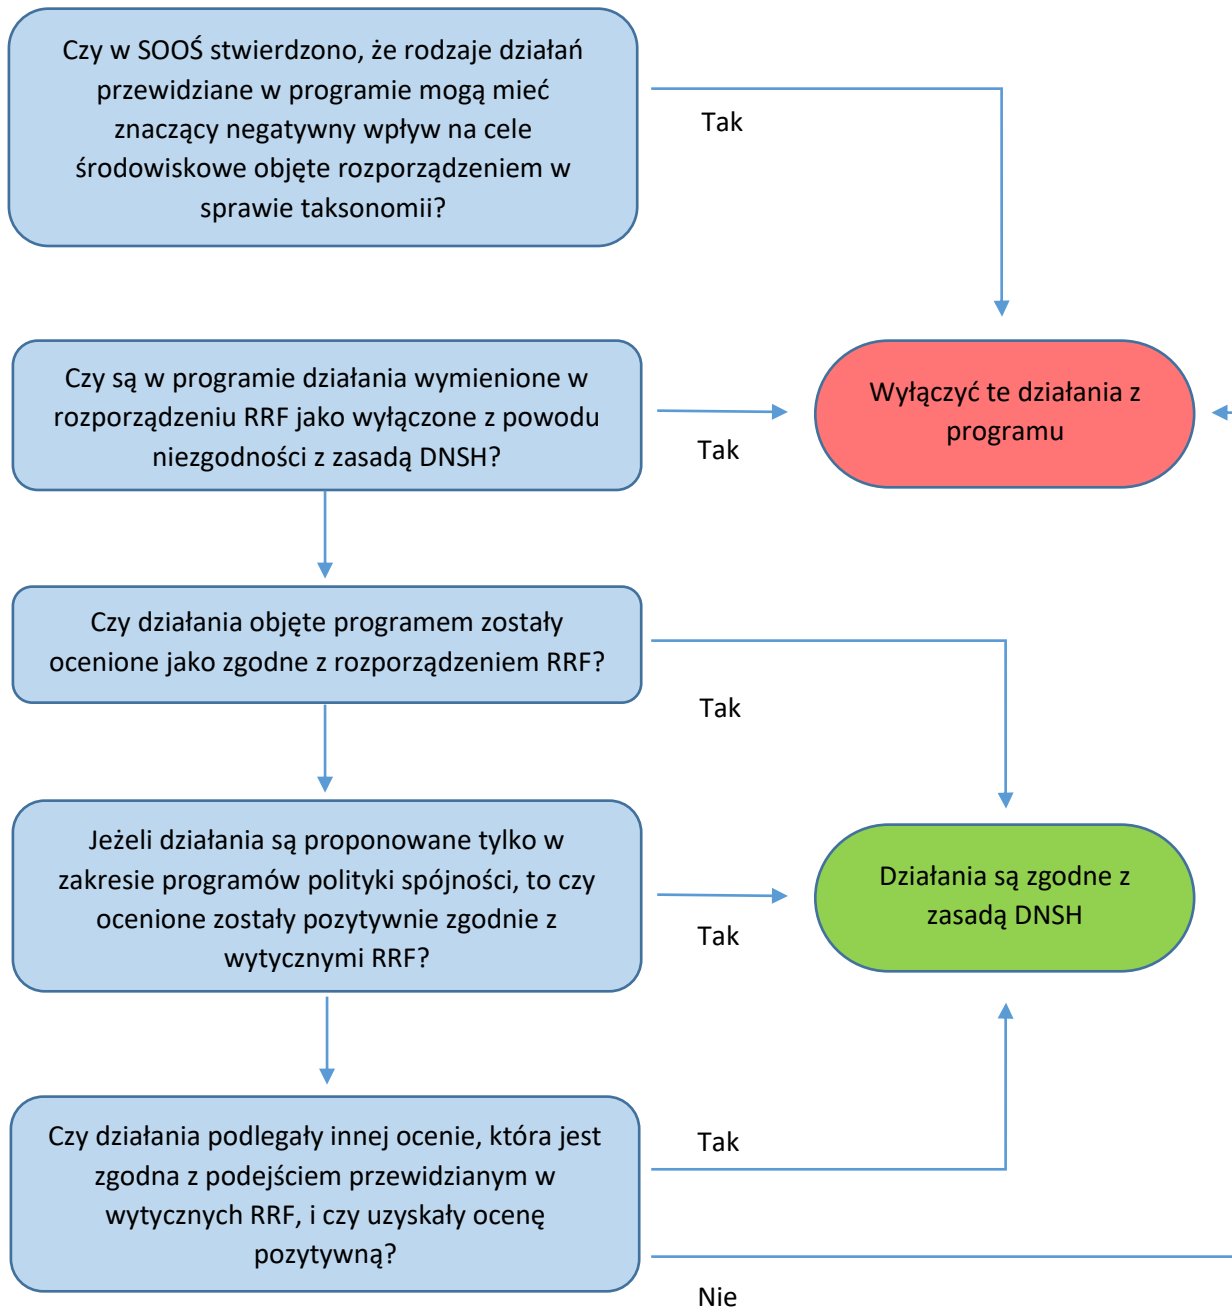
Czy w SOOŚ stwierdzono, że rodzaje działań przewidziane w programie mogą mieć znaczący negatywny wpływ na cele środowiskowe objęte rozporządzeniem w sprawie taksonomii?

Tak

Czy są w programie działania wymienione w rozporządzeniu RRF jako wyłączone z powodu niezgodności z zasadą DNSH?

Tak

Wyłączyć te działania z programu

Czy działania objęte programem zostały ocenione jako zgodne z rozporządzeniem RRF?

Tak

Jeżeli działania są proponowane tylko w zakresie programów polityki spójności, to czy ocenione zostały pozytywnie zgodnie z wytycznymi RRF?

Tak

Działania są zgodne z zasadą DNSH

Czy działania podlegały innej ocenie, która jest zgodna z podejściem przewidzianym w wytycznych RRF, i czy uzyskały ocenę pozytywną?

Tak

Nie